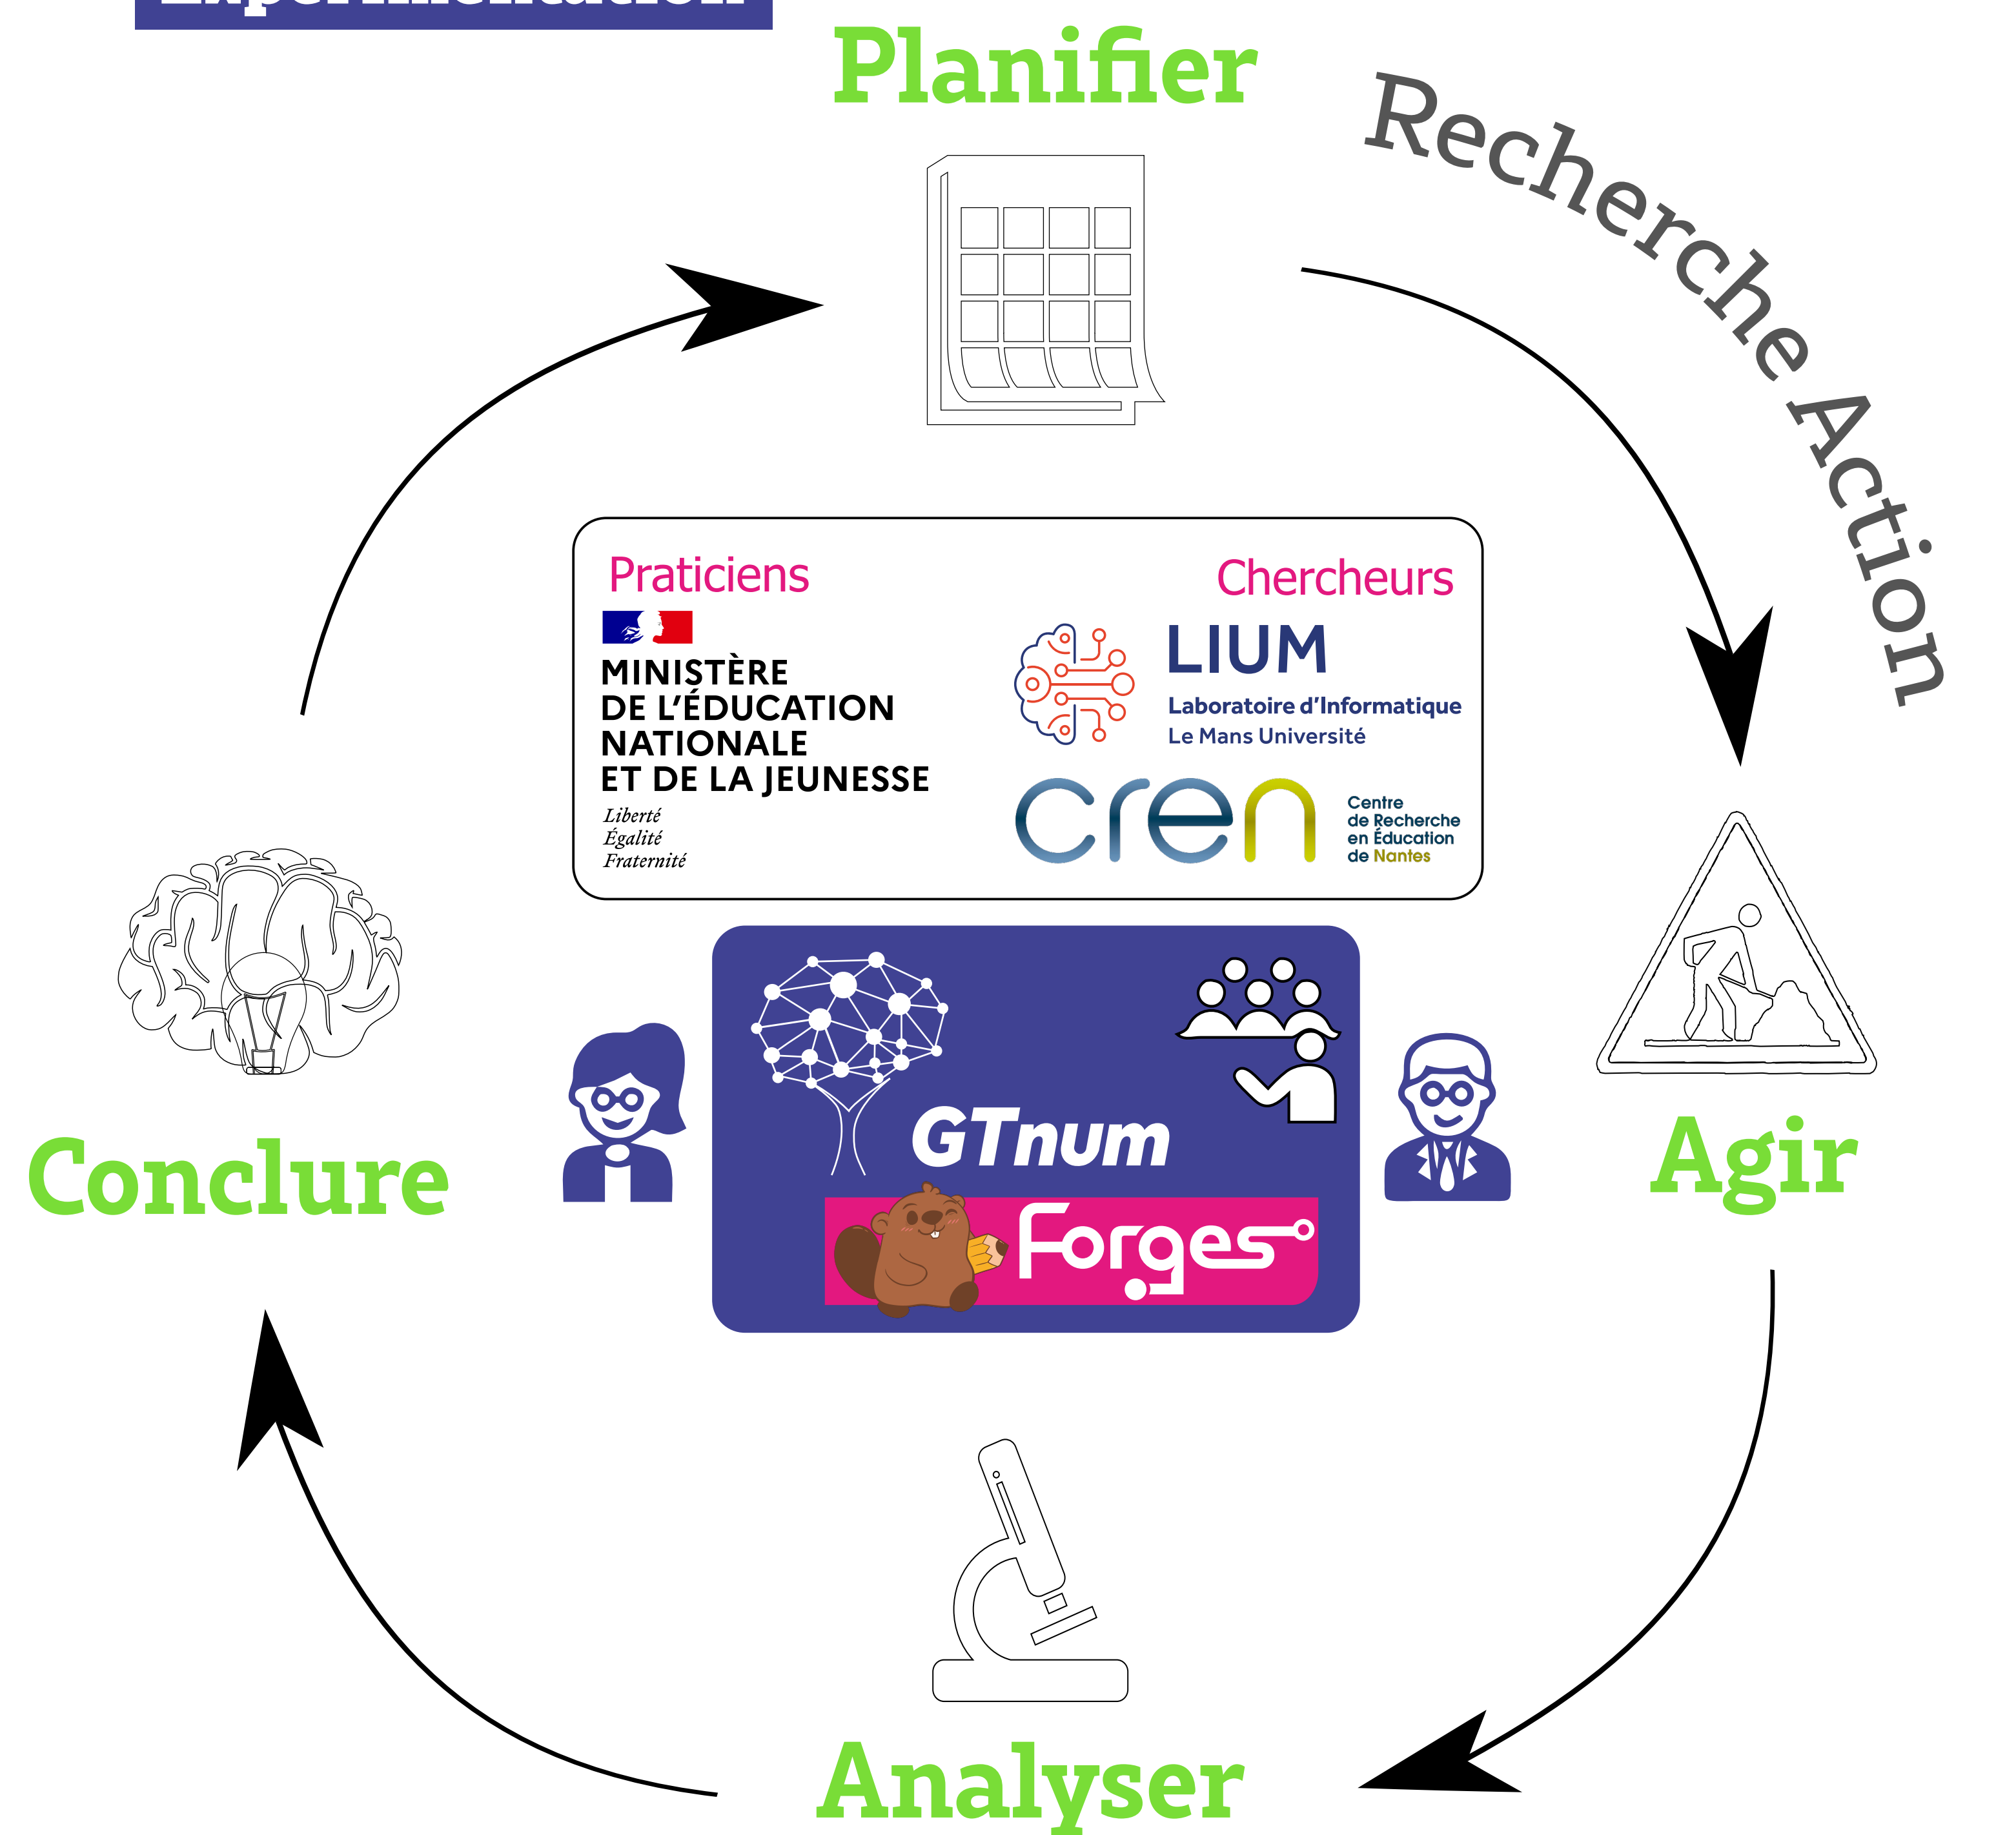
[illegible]

Planifier

Recherche Action

Praticiens

MINISTÈRE DE L'ÉDUCATION NATIONALE ET DE LA JEUNESSE

Liberté
Égalité
Fraternité

Chercheurs

LIUM
Laboratoire d'Informatique
Le Mans Université

cren
Centre de Recherche en Éducation de Nantes

Agir

GTnum

Forges

Conclure

Analyser